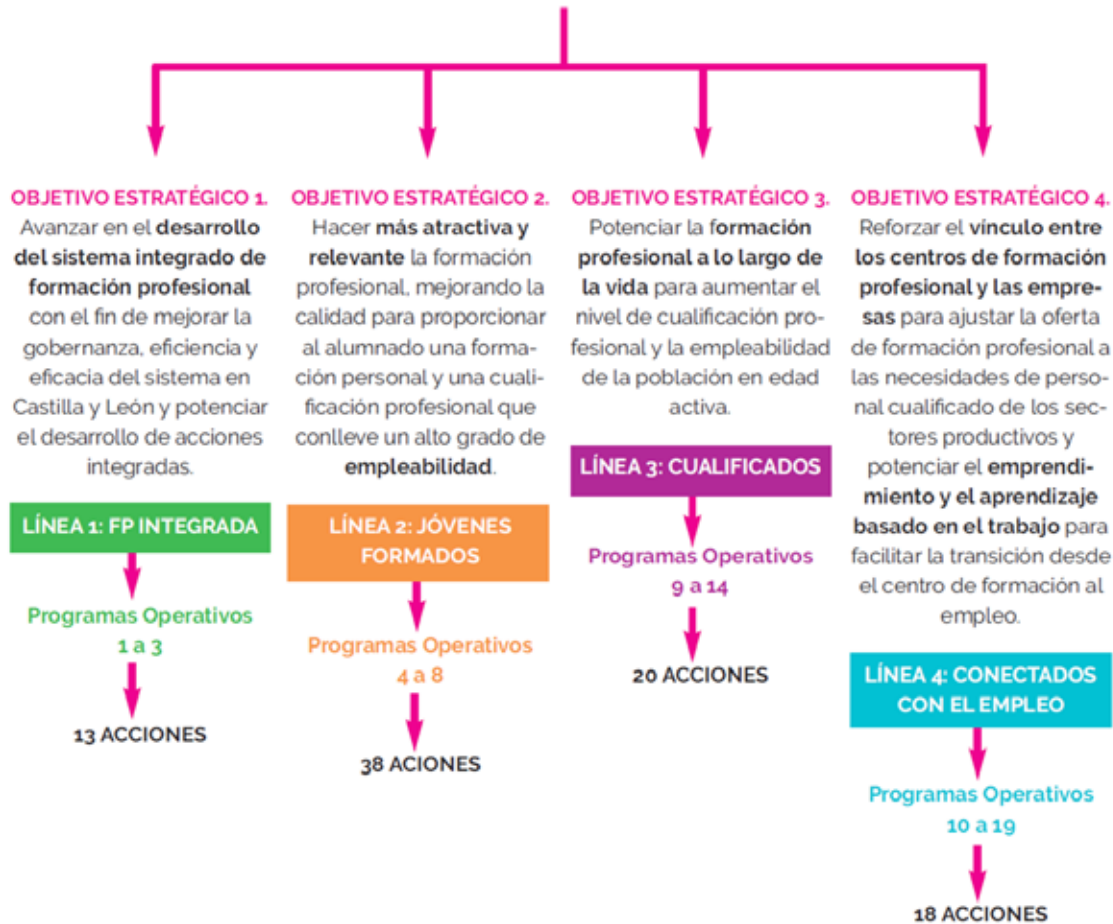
OBJETIVO ESTRATÉGICO 1.
Avanzar en el desarrollo del sistema integrado de formación profesional con el fin de mejorar la gobernanza, eficiencia y eficacia del sistema en Castilla y León y potenciar el desarrollo de acciones integradas.

LÍNEA 1: FP INTEGRADA

Programas Operativos 1 a 3

13 ACCIONES

OBJETIVO ESTRATÉGICO 2.
Hacer más atractiva y relevante la formación profesional, mejorando la calidad para proporcionar al alumnado una formación personal y una cualificación profesional que conlleve un alto grado de empleabilidad.

LÍNEA 2: JÓVENES FORMADOS

Programas Operativos 4 a 8

38 ACIONES

OBJETIVO ESTRATÉGICO 3.
Potenciar la formación profesional a lo largo de la vida para aumentar el nivel de cualificación profesional y la empleabilidad de la población en edad activa.

LÍNEA 3: CUALIFICADOS

Programas Operativos 9 a 14

20 ACCIONES

OBJETIVO ESTRATÉGICO 4.
Reforzar el vínculo entre los centros de formación profesional y las empresas para ajustar la oferta de formación profesional a las necesidades de personal cualificado de los sectores productivos y potenciar el emprendimiento y el aprendizaje basado en el trabajo para facilitar la transición desde el centro de formación al empleo.

LÍNEA 4: CONECTADOS CON EL EMPLEO

Programas Operativos 10 a 19

18 ACCIONES